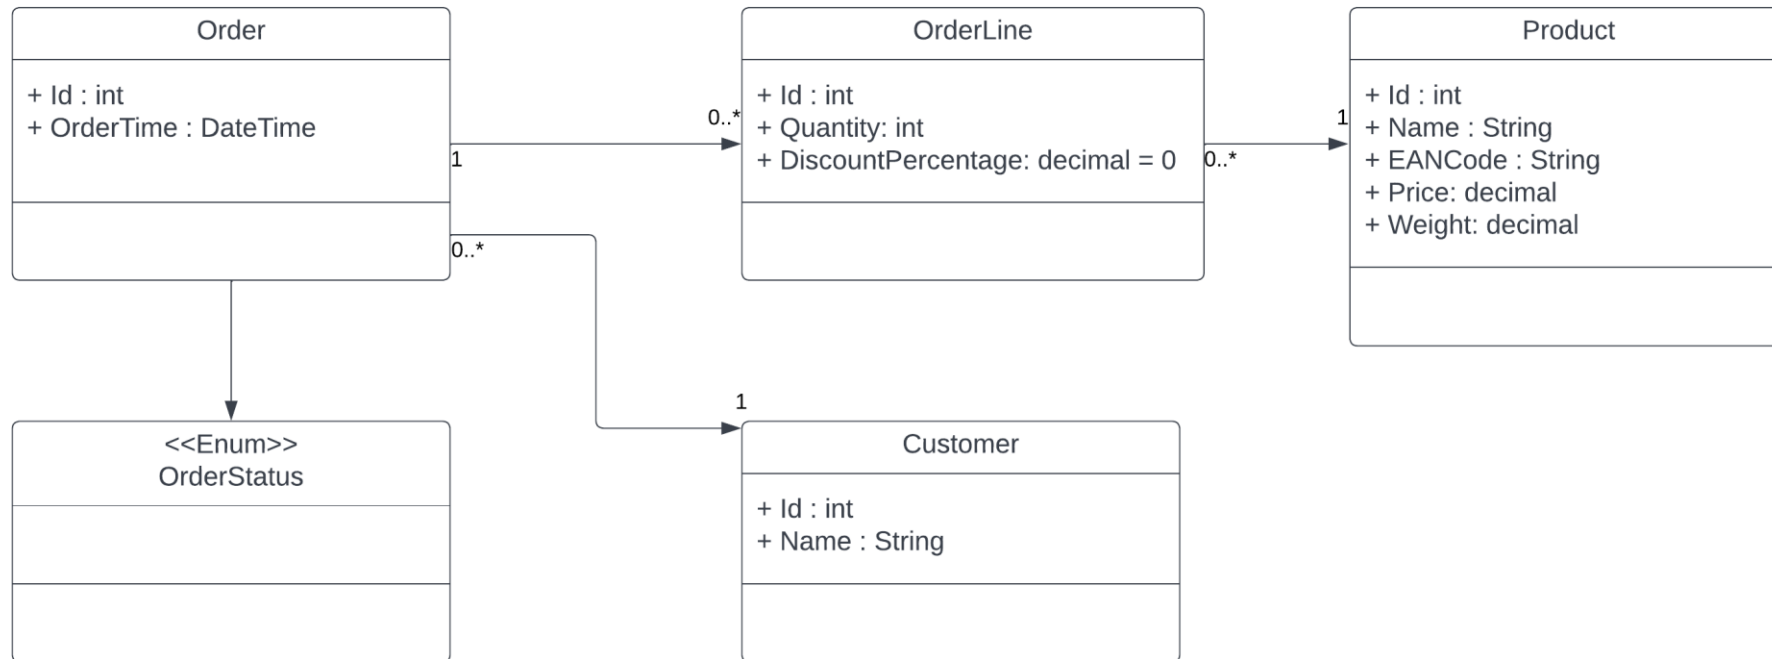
Order

+ Id : int
+ OrderTime : DateTime

1

0..*

0..*

OrderLine

+ Id : int
+ Quantity: int
+ DiscountPercentage: decimal = 0

0..*

1

Product

+ Id : int
+ Name : String
+ EANCode : String
+ Price: decimal
+ Weight: decimal

<<Enum>>
OrderStatus

1

Customer

+ Id : int
+ Name : String